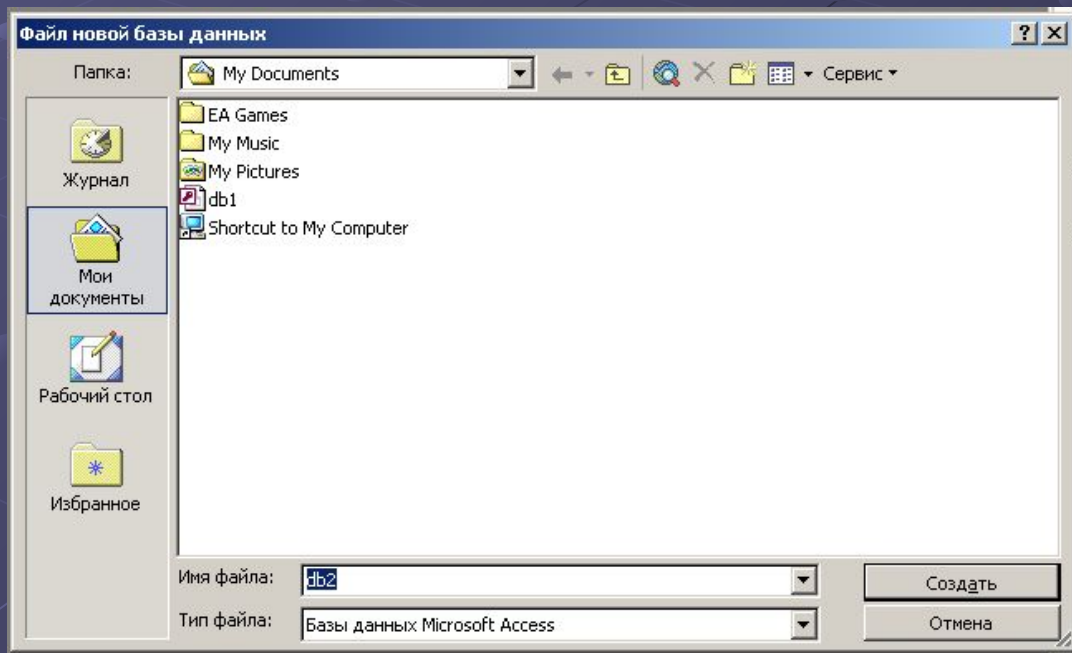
Файл новой базы данных

?

Папка: My Documents

Сервис

Журнал

Мои документы

Рабочий стол

Избранное

EA Games
My Music
My Pictures
db1
Shortcut to My Computer

Имя файла: db2

Тип файла: Базы данных Microsoft Access

Создать

Отмена